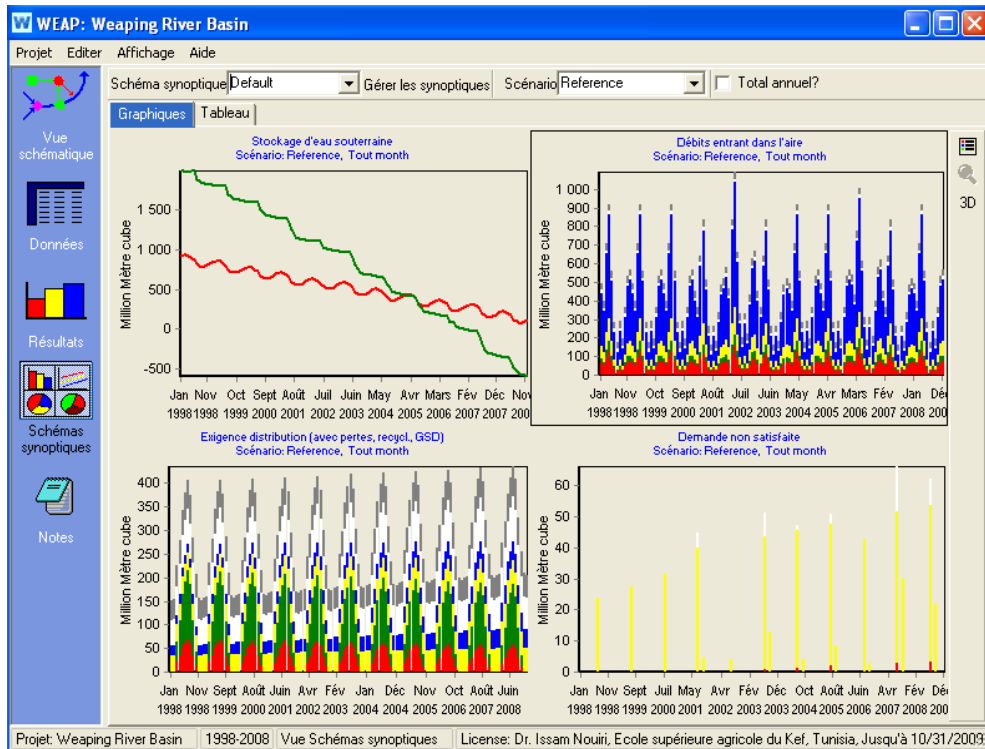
WEAP: Weaping River Basin

Projet Editer Affichage Aide

Vue schématique

Données

Résultats

Schémas synoptiques

Notes

Schéma synoptique Default Gérer les synoptiques Scénario Reference Total annuel?

Graphiques Tableau

Stockage d'eau souterraine
Scénario: Reference, Tout month

Million Mètre cube

1 500
1 000
500
0
-500

Jan 1998 Nov 1998 Oct 1999 Sept 2000 Août 2001 Juil 2002 Juin 2003 May 2004 Avr 2005 Mars 2006 Fév 2007 Déc 2007 Nov 2008

Débits entrant dans l'aire
Scénario: Reference, Tout month

Million Mètre cube

1 000
900
800
700
600
500
400
300
200
100
0

Jan 1998 Nov 1998 Oct 1999 Sept 2000 Août 2001 Juil 2002 Juin 2003 May 2004 Avr 2005 Mars 2006 Fév 2007 Jan 2008 Déc 2008

3D

Exigence distribution (avec pertes, recycl., GSD)
Scénario: Reference, Tout month

Million Mètre cube

400
350
300
250
200
150
100
50
0

Jan 1998 Nov 1998 Sept 1999 Août 2000 Juin 2001 Avr 2002 Fév 2003 Jan 2004 Déc 2004 Nov 2005 Oct 2006 Août 2007 Juin 2008

Demande non satisfaite
Scénario: Reference, Tout month

Million Mètre cube

60
50
40
30
20
10
0

Jan 1998 Nov 1998 Sept 1999 Juil 2000 May 2001 Avr 2002 Fév 2003 Déc 2003 Oct 2004 Août 2005 Juin 2006 Avr 2007 Fév 2008 Déc 2008

Projet: Weaping River Basin 1998-2008 Vue Schémas synoptiques License: Dr. Issam Nouiri, Ecole supérieure agricole du Kef, Tunisia, Jusqu'à 10/31/2009